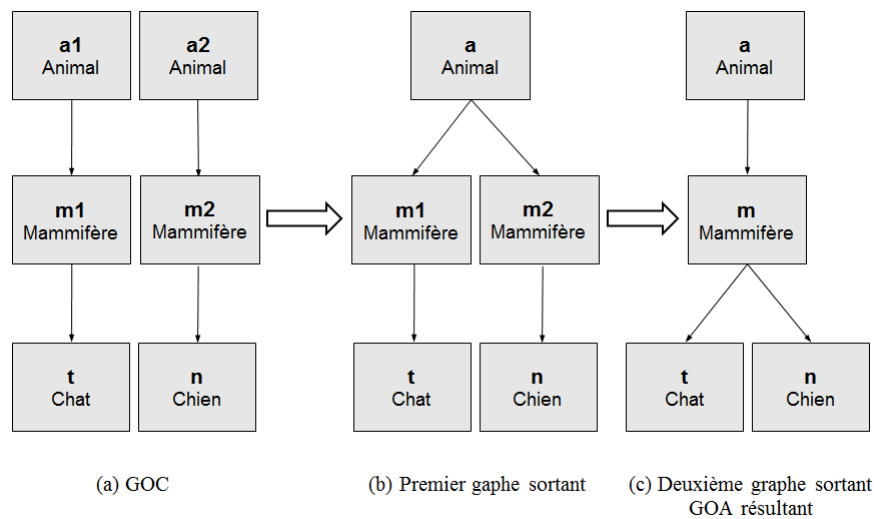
a1
Animal

a2
Animal

m1
Mammifère

m2
Mammifère

t
Chat

n
Chien

a
Animal

m1
Mammifère

m2
Mammifère

t
Chat

n
Chien

a
Animal

m
Mammifère

t
Chat

n
Chien

(a) GOC

(b) Premier gaphe sortant

(c) Deuxième graphe sortant GOA résultant